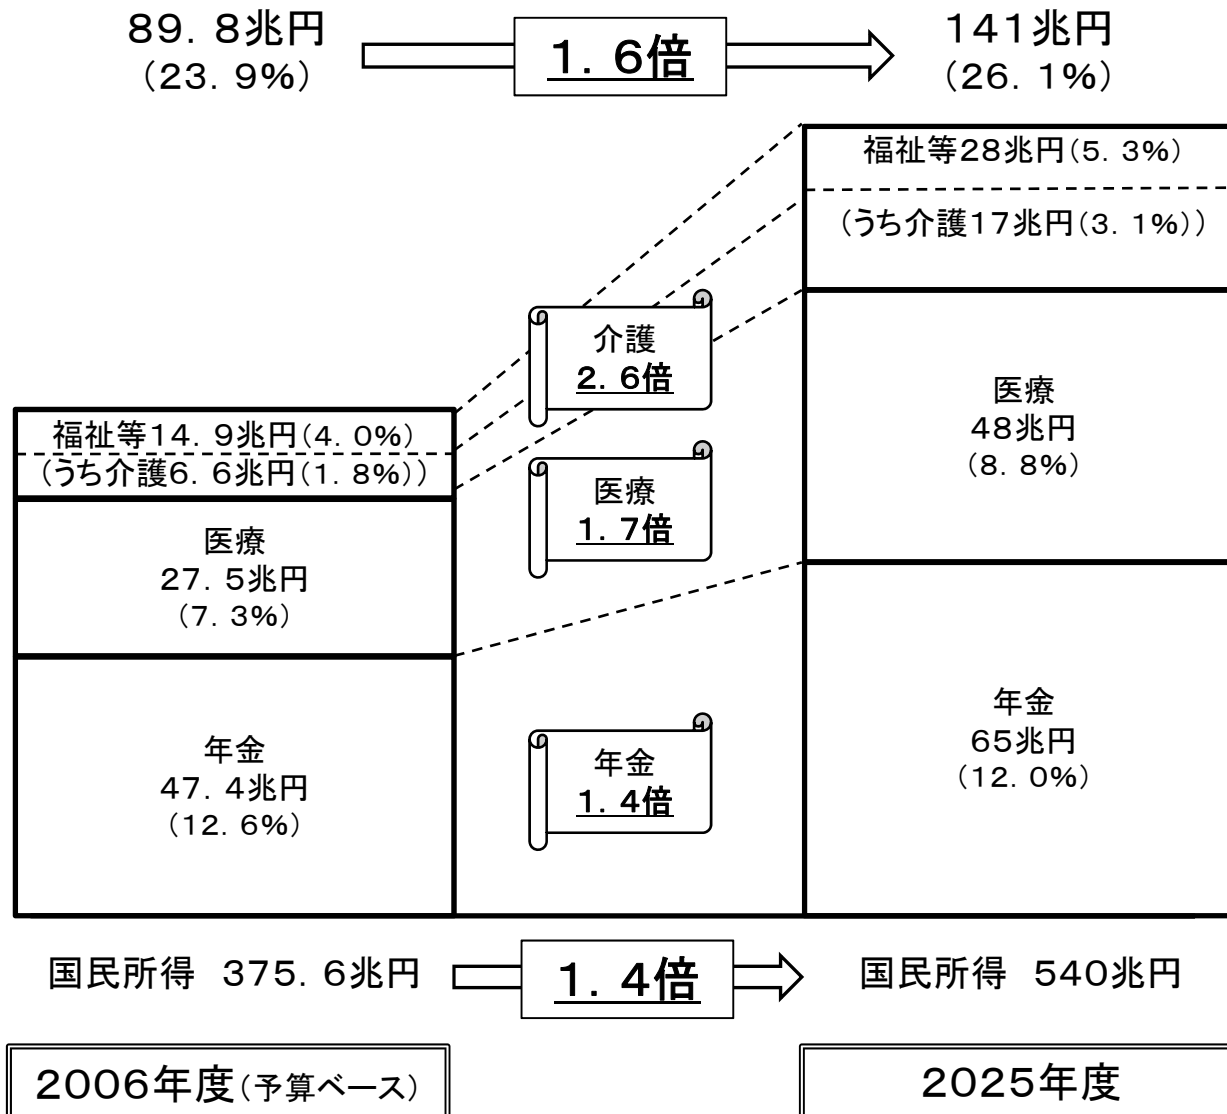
89．8兆円
（23．9%）

1．6倍

141兆円
（26．1%）

福祉等28兆円（5．3%）
（うち介護17兆円（3．1%））

医療
48兆円
（8．8%）

年金
65兆円
（12．0%）

介護
2．6倍

医療
1．7倍

年金
1．4倍

福祉等14．9兆円（4．0%）
（うち介護6．6兆円（1．8%））

医療
27．5兆円
（7．3%）

年金
47．4兆円
（12．6%）

国民所得 375．6兆円

1．4倍

国民所得 540兆円

2006年度（予算ベース）

2025年度